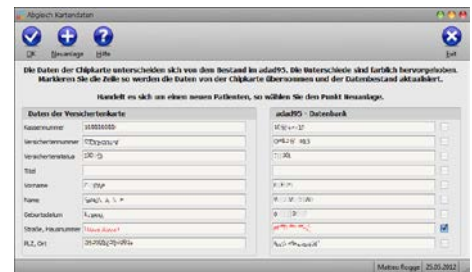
Abgleich Kartendaten

OK Neuanlage Hilfe

Exit

Die Daten der Chipkarte unterscheiden sich von dem Bestand in adad95. Die Unterschiede sind farblich hervorgehoben. Markieren Sie die Zeile so werden die Daten von der Chipkarte übernommen und der Datenbestand aktualisiert.

Handelt es sich um einen neuen Patienten, so wählen Sie den Punkt Neuanlage.

| Daten der Versichertenkarte | | adad95 - Datenbank | |
|---|---|---|---|
| Kassennummer | 108036000 | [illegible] | |
| Versichertennummer | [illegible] | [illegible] | |
| Versichertenstatus | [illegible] | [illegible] | |
| Titel | | | |
| Vorname | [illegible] | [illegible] | |
| Name | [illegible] | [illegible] | |
| Geburtsdatum | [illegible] | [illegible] | |
| Straße, Hausnummer | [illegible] | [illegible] | |
| PLZ, Ort | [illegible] | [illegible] | |

Matias Rugge 25.01.2012